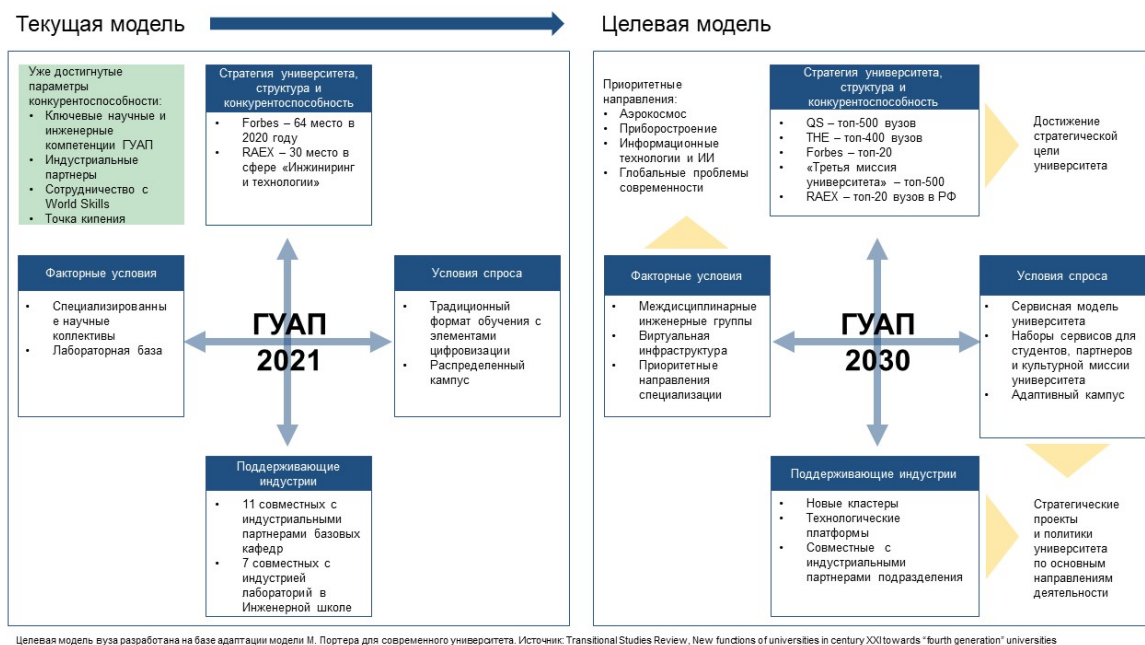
Текущая модель

Уже достигнутые параметры конкурентоспособности:
- Ключевые научные и инженерные компетенции ГУАП
- Индустриальные партнеры
- Сотрудничество с World Skills
- Точка кипения

Стратегия университета, структура и конкурентоспособность
- Forbes – 64 место в 2020 году
- RAEX – 30 место в сфере «Инжиниринг и технологии»

Факторные условия
- Специализированные научные коллективы
- Лабораторная база

ГУАП
2021

Условия спроса
- Традиционный формат обучения с элементами цифровизации
- Распределенный кампус

Поддерживающие индустрии
- 11 совместных с индустриальными партнерами базовых кафедр
- 7 совместных с индустрией лабораторий в Инженерной школе

Целевая модель

Приоритетные направления:
- Аэрокосмос
- Приборостроение
- Информационные технологии и ИИ
- Глобальные проблемы современности

Стратегия университета, структура и конкурентоспособность
- QS – топ-500 вузов
- THE – топ-400 вузов
- Forbes – топ-20
- «Третья миссия университета» – топ-500
- RAEX – топ-20 вузов в РФ

Достижение стратегической цели университета

Факторные условия
- Междисциплинарные инженерные группы
- Виртуальная инфраструктура
- Приоритетные направления специализации

ГУАП
2030

Условия спроса
- Сервисная модель университета
- Наборы сервисов для студентов, партнеров и культурной миссии университета
- Адаптивный кампус

Поддерживающие индустрии
- Новые кластеры
- Технологические платформы
- Совместные с индустриальными партнерами подразделения

Стратегические проекты и политики университета по основным направлениям деятельности

Целевая модель вуза разработана на базе адаптации модели М. Портера для современного университета. Источник: Transitional Studies Review, New functions of universities in century XXI towards "fourth generation" universities